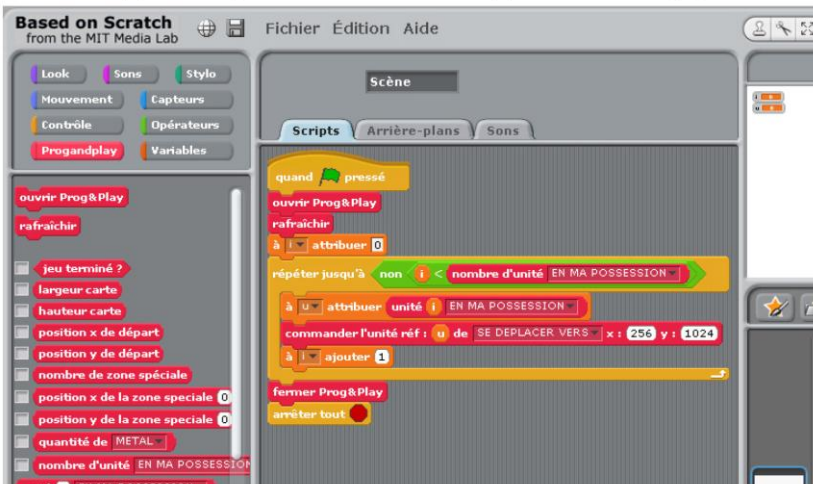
Based on Scratch
from the MIT Media Lab

Fichier Édition Aide

Look
Sons
Stylo
Mouvement
Capteurs
Contrôle
Opérateurs
Progandplay
Variables

ouvrir Prog&Play
rafraîchir

jeu terminé ?
largeur carte
hauteur carte
position x de départ
position y de départ
nombre de zone spéciale
position x de la zone speciale 0
position y de la zone speciale 0
quantité de METAL
nombre d'unité EN MA POSSESSION

Scène

Scripts
Arrière-plans
Sons

quand pressé
ouvrir Prog&Play
rafraîchir
à i attribuer 0
répéter jusqu'à non i < nombre d'unité EN MA POSSESSION
à u attribuer unité i EN MA POSSESSION
commander l'unité réf : u de SE DEPLACER VERS x : 256 y : 1024
à i ajouter 1
fermer Prog&Play
arrêter tout